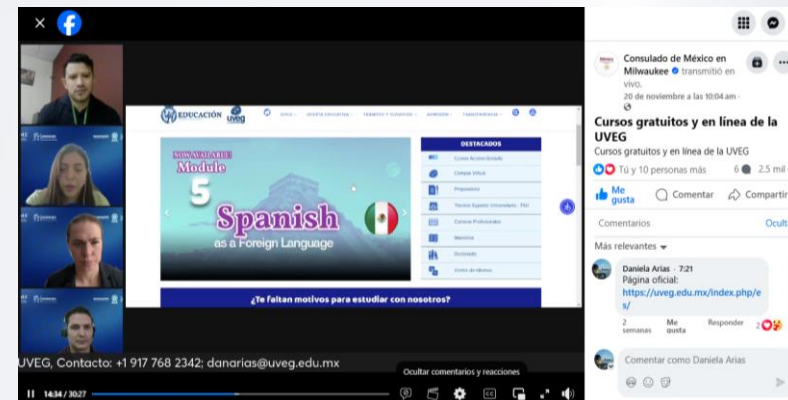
EDUCACIÓN UVEG

NOW AVAILABLE! Module 5 Spanish as a Foreign Language

DESTACADOS

Curso Acceso Estado

Campus Virtual

Preparatoria

Técnico Superior Universitario - TSU

Carreras Profesionales

Maestría

Doctorado

Centro de Idiomas

¿Te faltan motivos para estudiar con nosotros?

UVEG, Contacto: +1 917 768 2342; danarias@uveg.edu.mx

Ocultar comentarios y reacciones

14:34 / 30:27

Consulado de México en Milwaukee transmitió en vivo.
20 de noviembre a las 10:04 am ·

Cursos gratuitos y en línea de la UVEG

Cursos gratuitos y en línea de la UVEG

Tú y 10 personas más 6 2.5 mil

Me gusta Comentar Compartir

Comentarios Ocult

Más relevantes

Daniela Arias · 7:21
Página oficial:
https://uveg.edu.mx/index.php/es/

2 semanas Me gusta Responder 2

Comentar como Daniela Arias